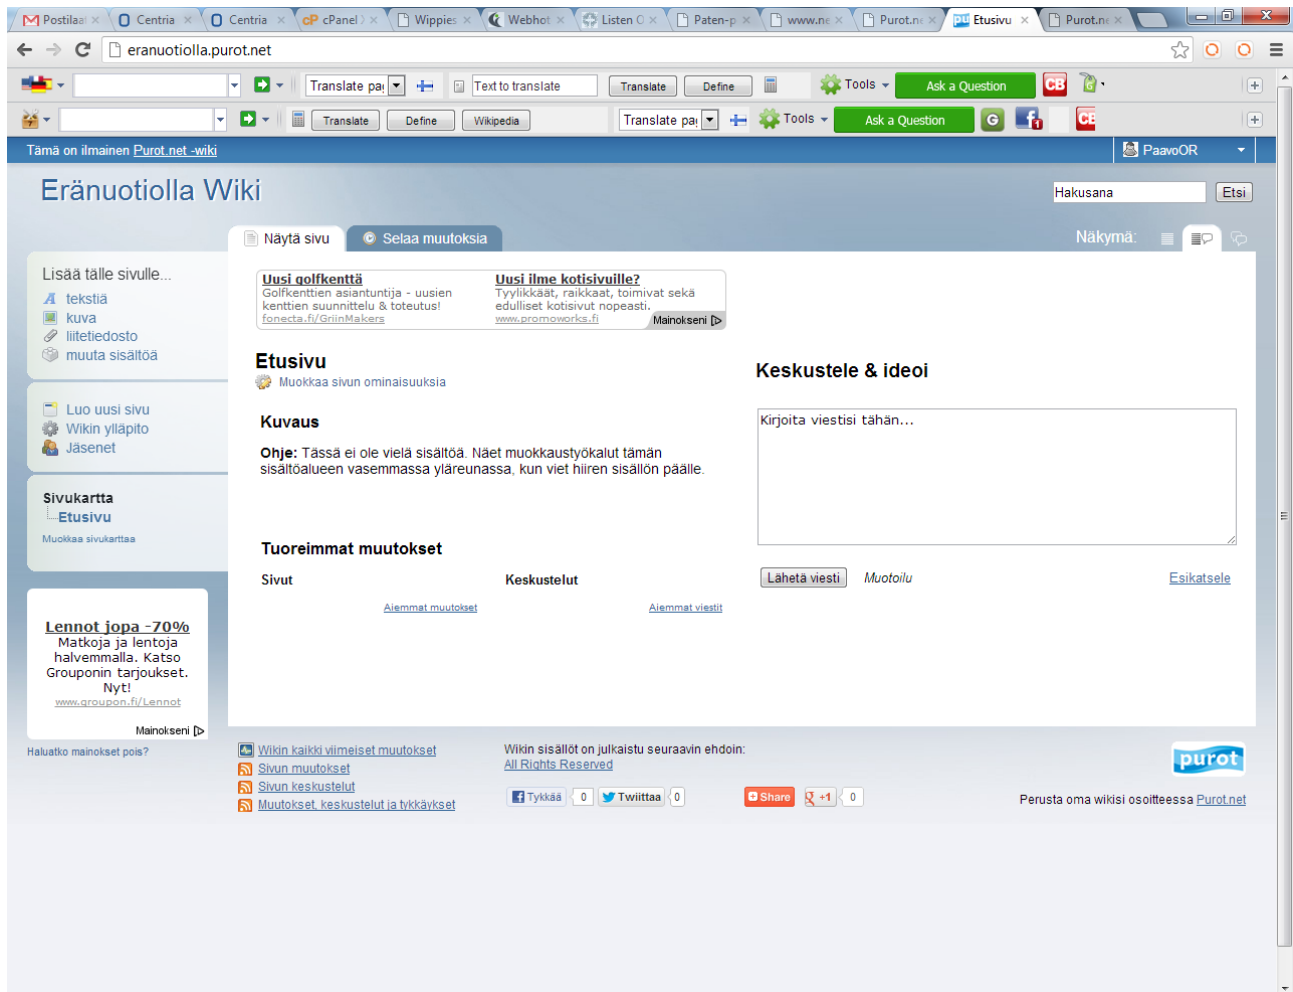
Postilaa × Centria × Centria × cPanel × Wippies × Webhot × Listen × Paten-p × www.ne × Purot.ne × Etusivu × Purot.ne ×

eranuotiolla.purot.net

Translate pa Text to translate Translate Define Tools Ask a Question CB

Translate Define Wikipedia Translate pa Tools Ask a Question G CB

Tämä on ilmainen Purot.net -wiki

PaavoOR

Eränuotiolla Wiki

Hakusana Etsi

Näytä sivu Selaa muutoksia

Näkymä:

Lisää tälle sivulle...
tekstiä
kuva
liitetiedosto
muuta sisältöä

Luo uusi sivu
Wikin ylläpito
Jäsenet

Sivukartta
Etusivu
Muokkaa sivukarttaa

Lennot jopa -70%
Matkoja ja lentoja halvemmalla. Katso Grouponin tarjoukset. Nyt!
www.groupon.fi/Lennot
Mainokseni

Haluatko mainokset pois?

Uusi golfkenttä
Golfkenttien asiantuntija - uusien kenttien suunnittelu & toteutus!
fonecta.fi/GriinMakers

Uusi ilme kotisivuille?
Tyylikkäät, raikkaat, toimivat sekä edulliset kotisivut nopeasti.
www.promoworks.fi
Mainokseni

Etusivu
Muokkaa sivun ominaisuuksia

Kuvaus

Ohje: Tässä ei ole vielä sisältöä. Näet muokkaustyökalut tämän sisältöalueen vasemmassa yläreunassa, kun viet hiiren sisällön päälle.

Tuoreimmat muutokset

Sivut

Keskustelut

Aiemmat muutokset

Aiemmat viestit

Keskustele & ideoi

Kirjoita viestisi tähän...

Lähetä viesti Muotoilu Esikatsele

Wikin kaikki viimeiset muutokset
Sivun muutokset
Sivun keskustelut
Muutokset, keskustelut ja tykkäykset

Wikin sisällöt on julkaistu seuraavin ehdoin:
All Rights Reserved

Tykkää 0 Twiittaa 0 Share +1 0

purot

Perusta oma wikisi osoitteessa Purot.net